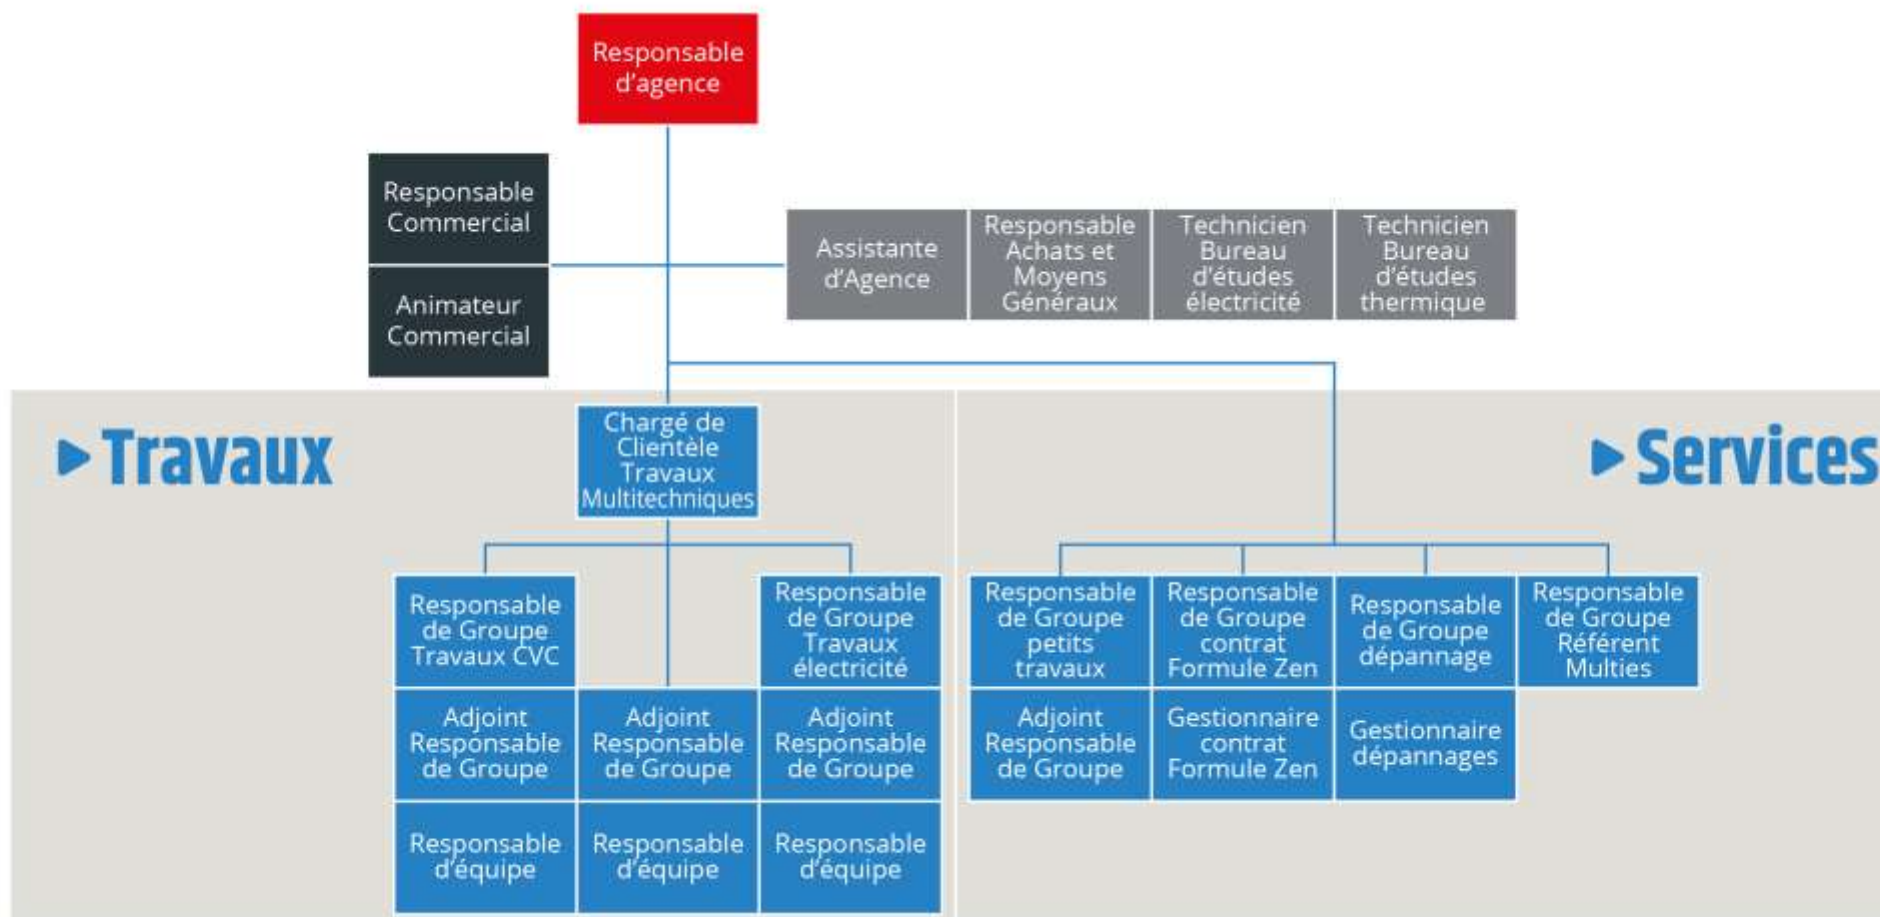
Responsable d'agence

Responsable Commercial

Animateur Commercial

Assistante d'Agence

Responsable Achats et Moyens Généraux

Technicien Bureau d'études électricité

Technicien Bureau d'études thermique

Travaux

Chargé de Clientèle Travaux Multitechniques

Responsable de Groupe Travaux CVC

Responsable de Groupe Travaux électricité

Adjoint Responsable de Groupe

Adjoint Responsable de Groupe

Adjoint Responsable de Groupe

Responsable d'équipe

Responsable d'équipe

Responsable d'équipe

Services

Responsable de Groupe petits travaux

Responsable de Groupe contrat Formule Zen

Responsable de Groupe dépannage

Responsable de Groupe Référent Multies

Adjoint Responsable de Groupe

Gestionnaire contrat Formule Zen

Gestionnaire dépannages